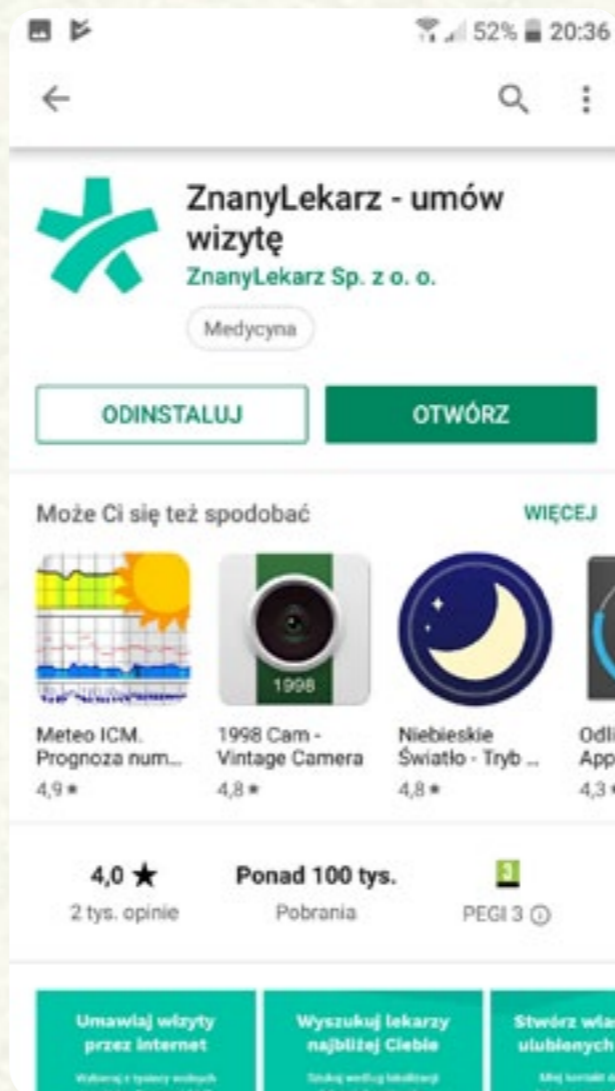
52% 20:36

ZnanyLekarz - umów wizytę
ZnanyLekarz Sp. z o. o.
Medycyna

ODINSTALUJ
OTWÓRZ

Może Ci się też spodobać
WIĘCEJ

1998

Meteo ICM. Prognoza num...
4,9 ★

1998 Cam - Vintage Camera
4,8 ★

Niebieskie Światło - Tryb ...
4,8 ★

Odl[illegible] App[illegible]
4,3 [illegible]

4,0 ★
2 tys. opinie

Ponad 100 tys.
Pobrania

3
PEGI 3 ⓘ

Umawiaj wizyty przez internet
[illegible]

Wyszukuj lekarzy najbliżej Ciebie
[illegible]

Stwórz wła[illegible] ulubionych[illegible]
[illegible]